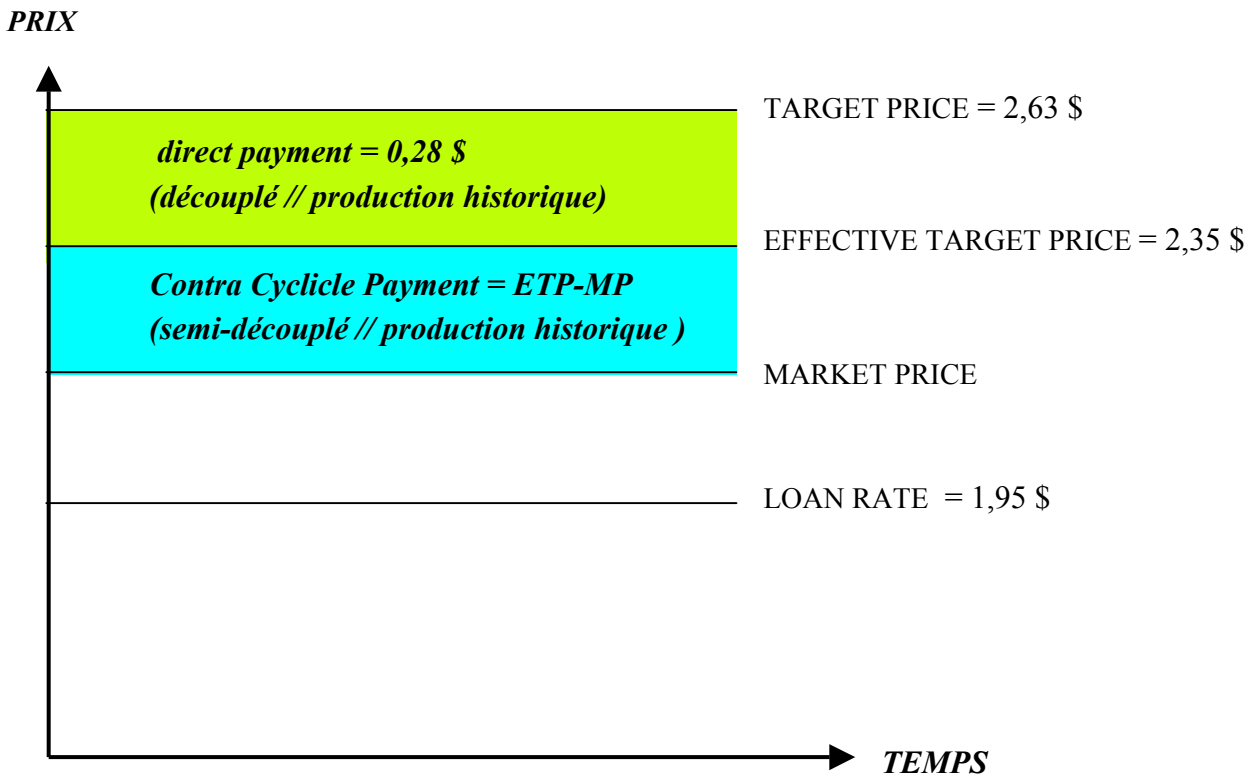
PRIX

TARGET PRICE = 2,63 $

direct payment = 0,28 $
(découplé // production historique)

EFFECTIVE TARGET PRICE = 2,35 $

Contra Cyclicle Payment = ETP-MP
(semi-découplé // production historique )

MARKET PRICE

LOAN RATE = 1,95 $

TEMPS